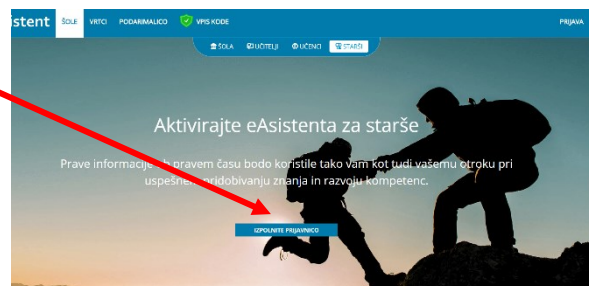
istent ŠOLE VRTCI PODARIMALICO VPIS KODE PRIJAVA

ŠOLA UČITELJI UČENCI STARŠI

Aktivirajte eAsistenta za starše

Prave informacije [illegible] pravem času bodo koristile tako vam kot tudi vašemu otroku pri uspešne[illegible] pridobivanju znanja in razvoju kompetenc.

IZPOLNITE PRIJAVNICO